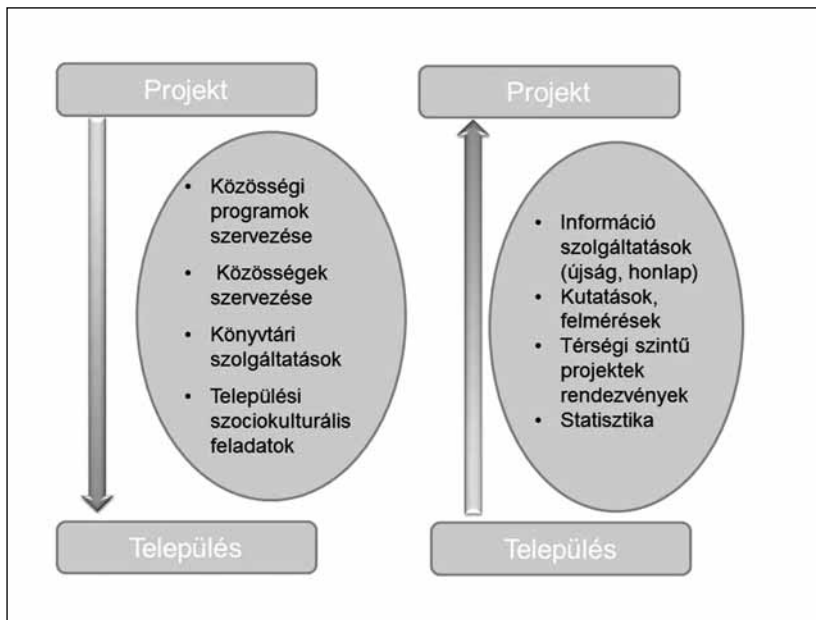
Projekt

- Közösségi programok szervezése
- Közösségek szervezése
- Könyvtári szolgáltatások
- Települési szociokulturális feladatok

Település

Projekt

- Információ szolgáltatások (újság, honlap)
- Kutatások, felmérések
- Térségi szintű projektek rendezvények
- Statisztika

Település